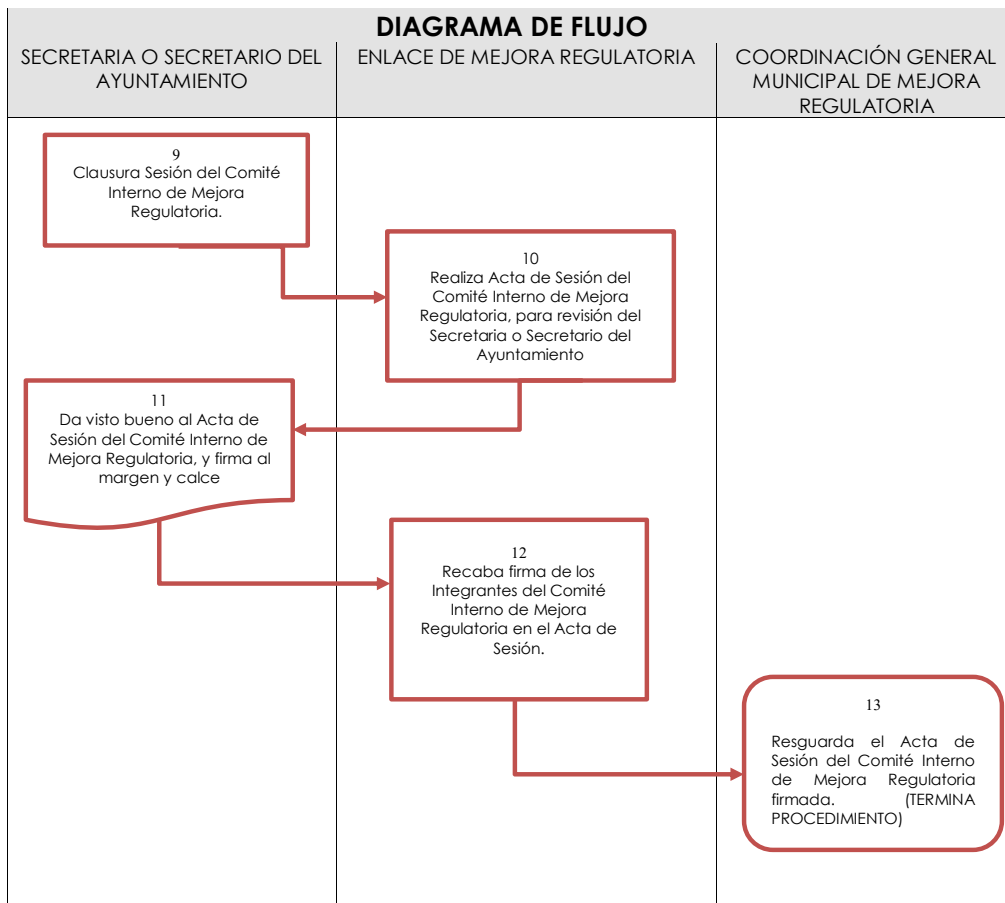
DIAGRAMA DE FLUJO

| SECRETARIA O SECRETARIO DEL AYUNTAMIENTO | ENLACE DE MEJORA REGULATORIA | COORDINACIÓN GENERAL MUNICIPAL DE MEJORA REGULATORIA |
|---|---|---|

9
Clausura Sesión del Comité Interno de Mejora Regulatoria.

10
Realiza Acta de Sesión del Comité Interno de Mejora Regulatoria, para revisión del Secretaria o Secretario del Ayuntamiento

11
Da visto bueno al Acta de Sesión del Comité Interno de Mejora Regulatoria, y firma al margen y calce

12
Recaba firma de los Integrantes del Comité Interno de Mejora Regulatoria en el Acta de Sesión.

13
Resguarda el Acta de Sesión del Comité Interno de Mejora Regulatoria firmada. (TERMINA PROCEDIMIENTO)